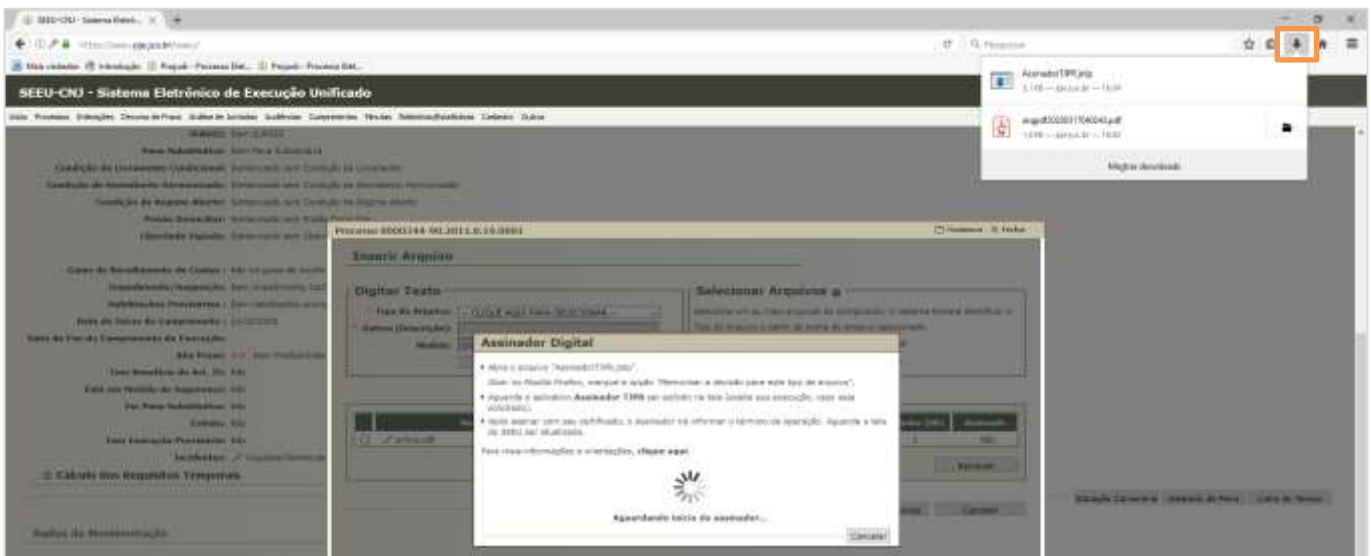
SEEU-CNJ - Sistema Eletrô... ×  +

https://www.pje.jus.br/seeu/

Pesquisar

Mais visitados  Introdução  Projudi - Processo Elet...  Projudi - Processo Elet...

SEEU-CNJ - Sistema Eletrônico de Execução Unificado

AssinadorTJPR.jnlp
2,1 KB — pje.jus.br — 16:04

arqpdf20200317040243.pdf
13 KB — pje.jus.br — 16:03

Mostrar downloads

Pena Substitutiva:
Condição de Livramento Condicional:
Condição de Atendimento Harmonizado:
Condição de Regime Aberto:
Prisão Domiciliar:
Liberdade Vigiada:
Datas de Recolhimento de Custas:
Impedimento/Suspensão:
Substituições Provisórias:
Data de Início do Cumprimento:
Data de Fim do Cumprimento da Execução:
Alta Prisão:
Tem Benefícios do Art. 33:
Está em Medida de Segurança:
Em Pena Substitutiva:
Sursis:
Tem Execução Provisória:
Incidentes:
Cálculo dos Requisitos Temporais

Dados da Movimentação

Processo 0000244-90.2011.8.16.0001

Inserir Arquivo

Digitar Texto
Tipo do Arquivo:
Nome (Descrição):
Modelo:

Selecionar Arquivos

Assinador Digital

• Abra o arquivo "AssinadorTJPR.jnlp".
(Ex.: no Mozilla Firefox, marque a opção "Memorizar a decisão para este tipo de arquivo").
• Aguarde o aplicativo Assinador TJPR ser exibido na tela (aceite sua execução, caso seja solicitado).
• Após assinar com seu certificado, o assinador irá informar o término da operação. Aguarde a tela do SEEU ser atualizada.

Para mais informações e orientações, clique aqui.

Aguardando início do assinador...

Cancelar

Cancelar

Situação Carcerária  Atestado de Pena  Linha do Tempo